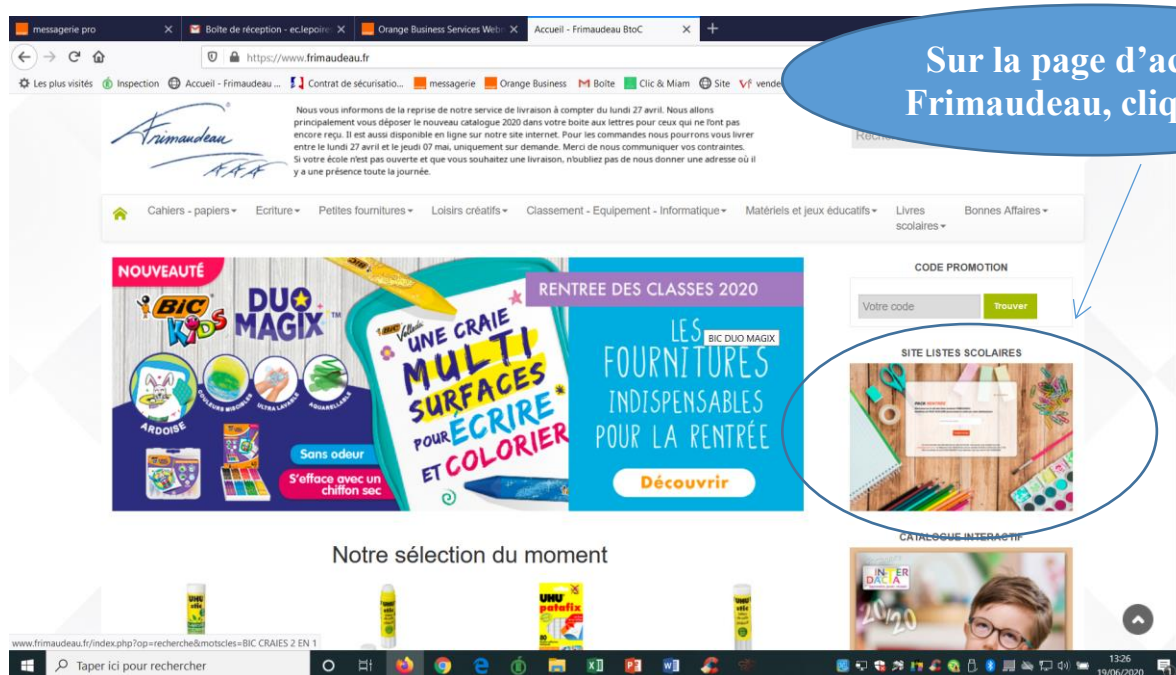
messagerie pro | Boîte de réception - ec.lepoire | Orange Business Services Web | Accueil - Frimaudeau BtoC

https://www.frimaudeau.fr

Les plus visités | Inspection | Accueil - Frimaudeau ... | Contrat de sécurisatio... | messagerie | Orange Business | Boîte | Clic & Miam | Site | vende

Sur la page d'ac
Frimaudeau, cliq

Frimaudeau

Nous vous informons de la reprise de notre service de livraison à compter du lundi 27 avril. Nous allons principalement vous déposer le nouveau catalogue 2020 dans votre boite aux lettres pour ceux qui ne l'ont pas encore reçu. Il est aussi disponible en ligne sur notre site internet. Pour les commandes nous pourrons vous livrer entre le lundi 27 avril et le jeudi 07 mai, uniquement sur demande. Merci de nous communiquer vos contraintes. Si votre école n'est pas ouverte et que vous souhaitez une livraison, n'oubliez pas de nous donner une adresse où il y a une présence toute la journée.

Reche

Cahiers - papiers | Ecriture | Petites fournitures | Loisirs créatifs | Classement - Equipement - Informatique | Matériels et jeux éducatifs | Livres scolaires | Bonnes Affaires

NOUVEAUTÉ
BIC KIDS DUO MAGIX
ARDOISE
UNE CRAIE MULTI SURFACES POUR ÉCRIRE ET COLORIER
Sans odeur
S'efface avec un chiffon sec
RENTREE DES CLASSES 2020
LES FOURNITURES INDISPENSABLES POUR LA RENTRÉE
BIC DUO MAGIX
Découvrir

CODE PROMOTION
Votre code
Trouver

SITE LISTES SCOLAIRES

CATALOGUE INTERACTIF
INTERDACTA 20/20

Notre sélection du moment

UHU patafix

www.frimaudeau.fr/index.php?op=recherche&motscles=BIC CRAIES 2 EN 1

Taper ici pour rechercher

13:26
19/06/2020